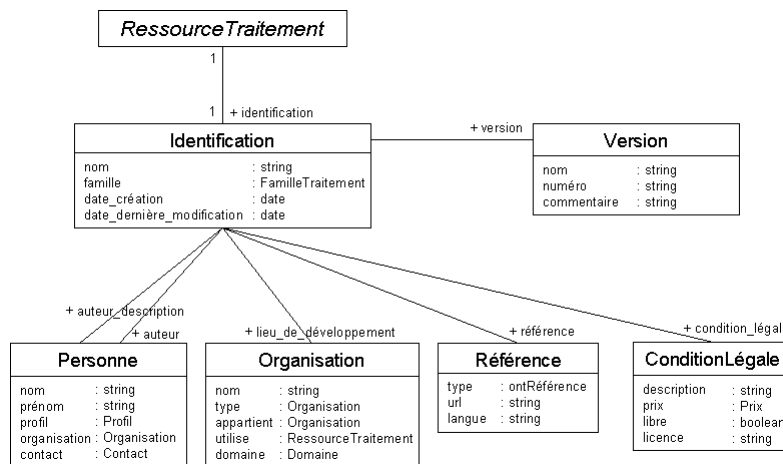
RessourceTraitement

1

1 + identification

Identification

nom : string
famille : FamilleTraitement
date_création : date
date_dernière_modification : date

+ version

Version

nom : string
numéro : string
commentaire : string

+ auteur_description

+ auteur

+ lieu_de_développement

+ référence

+ condition_légal

Personne

nom : string
prénom : string
profil : Profil
organisation : Organisation
contact : Contact

Organisation

nom : string
type : Organisation
appartient : Organisation
utilise : RessourceTraitement
domaine : Domaine

Référence

type : ontRéférence
url : string
langue : string

ConditionLégale

description : string
prix : Prix
libre : boolean
licence : string